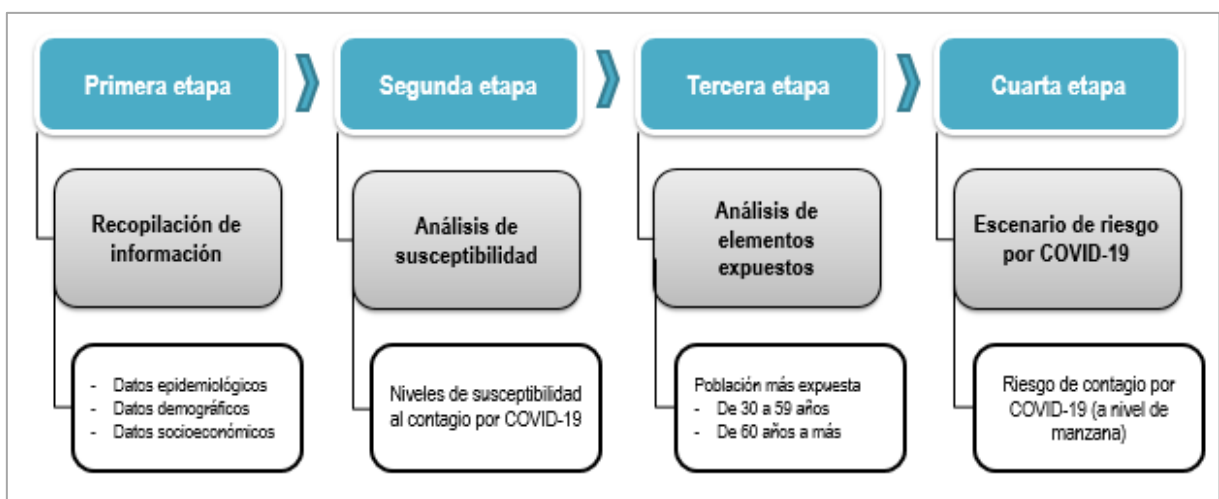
Primera etapa

Recopilación de información

- Datos epidemiológicos
- Datos demográficos
- Datos socioeconómicos

Segunda etapa

Análisis de susceptibilidad

Niveles de susceptibilidad al contagio por COVID-19

Tercera etapa

Análisis de elementos expuestos

Población más expuesta
- De 30 a 59 años
- De 60 años a más

Cuarta etapa

Escenario de riesgo por COVID-19

Riesgo de contagio por COVID-19 (a nivel de manzana)